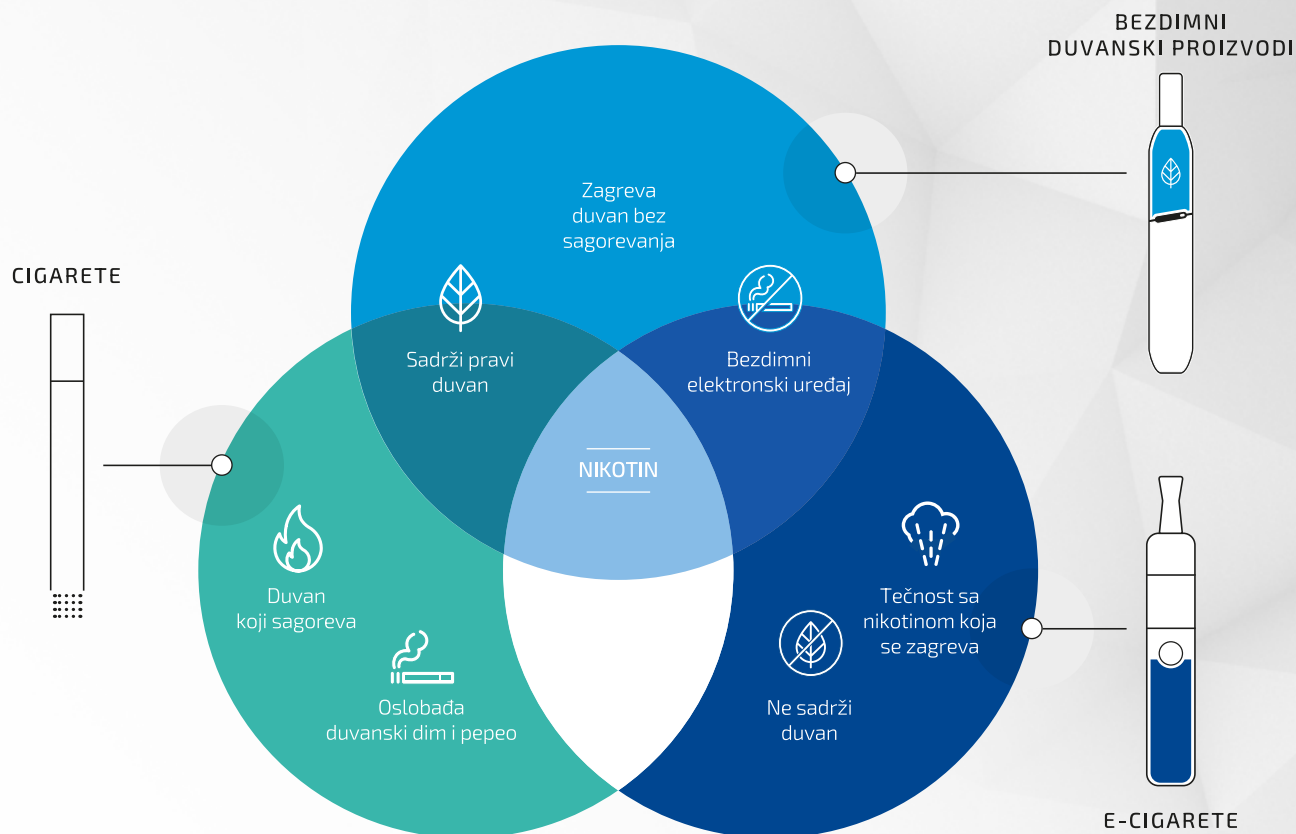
BEZDIMNI DUVANSKI PROIZVODI

CIGARETE

Zagreva duvan bez sagorevanja

Sadrži pravi duvan

Bezdimni elektronski uređaj

NIKOTIN

Duvan koji sagoreva

Oslobađa duvanski dim i pepeo

Tečnost sa nikotinom koja se zagreva

Ne sadrži duvan

E-CIGARETE